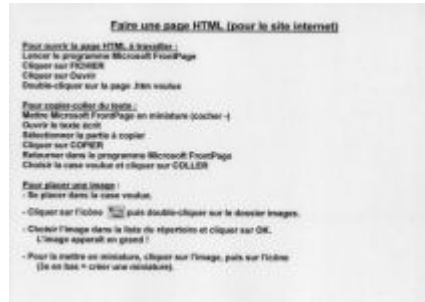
Faire une page HTML (pour le site internet)

Pour ouvrir la page HTML à travailler :
Lancer le programme Microsoft FrontPage
Cliquer sur FICHIER
Cliquer sur Ouvrir
Double-cliquer sur la page .htm voulue

Pour copier-coller du texte :
Mettre Microsoft FrontPage en miniature (cocher -)
Ouvrir le texte écrit
Sélectionner la partie à copier
Cliquer sur COPIER
Retourner dans le programme Microsoft FrontPage
Choisir la case voulue et cliquer sur COLLER

Pour placer une image :
- Se placer dans la case voulue.

- Cliquer sur l'icône puis double-cliquer sur le dossier images.

- Choisir l'image dans la liste du répertoire et cliquer sur OK.
L'image apparaît en grand !

- Pour la mettre en miniature, cliquer sur l'image, puis sur l'icône (le en bas = créer une miniature).